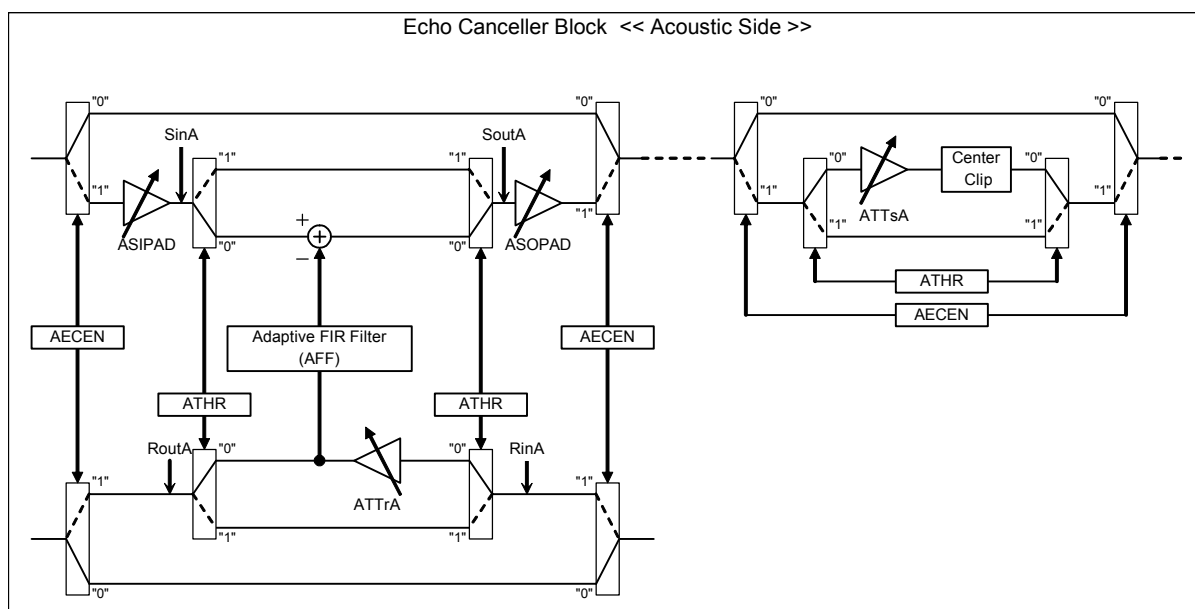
Echo Canceller Block << Acoustic Side >>

"0"
"0"
SinA
SoutA
"1"
"1"
"1"
"1"
ASIPAD
"0"
+
−
"0"
ASOPAD
"0"
"0"
"0"
"0"
Center Clip
"1"
"1"
ATTsA
"1"
"1"
ATHR
AECEN
AECEN
Adaptive FIR Filter (AFF)
AECEN
ATHR
ATHR
RoutA
"0"
"0"
RinA
"1"
"1"
ATTrA
"1"
"1"
"0"
"0"